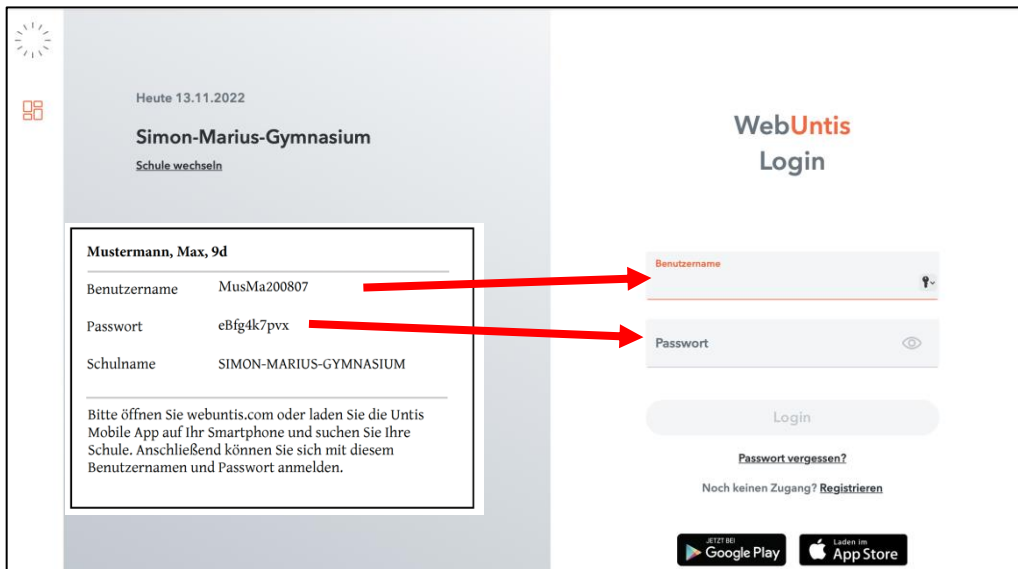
Heute 13.11.2022

Simon-Marius-Gymnasium

Schule wechseln

Mustermann, Max, 9d

| Benutzername | MusMa200807 |
|---|---|
| Passwort | eBfg4k7pvx |
| Schulname | SIMON-MARIUS-GYMNASIUM |

Bitte öffnen Sie webuntis.com oder laden Sie die Untis Mobile App auf Ihr Smartphone und suchen Sie Ihre Schule. Anschließend können Sie sich mit diesem Benutzernamen und Passwort anmelden.

WebUntis
Login

Benutzername

Passwort

Login

Passwort vergessen?

Noch keinen Zugang? Registrieren

JETZT BEI Google Play

Laden im App Store